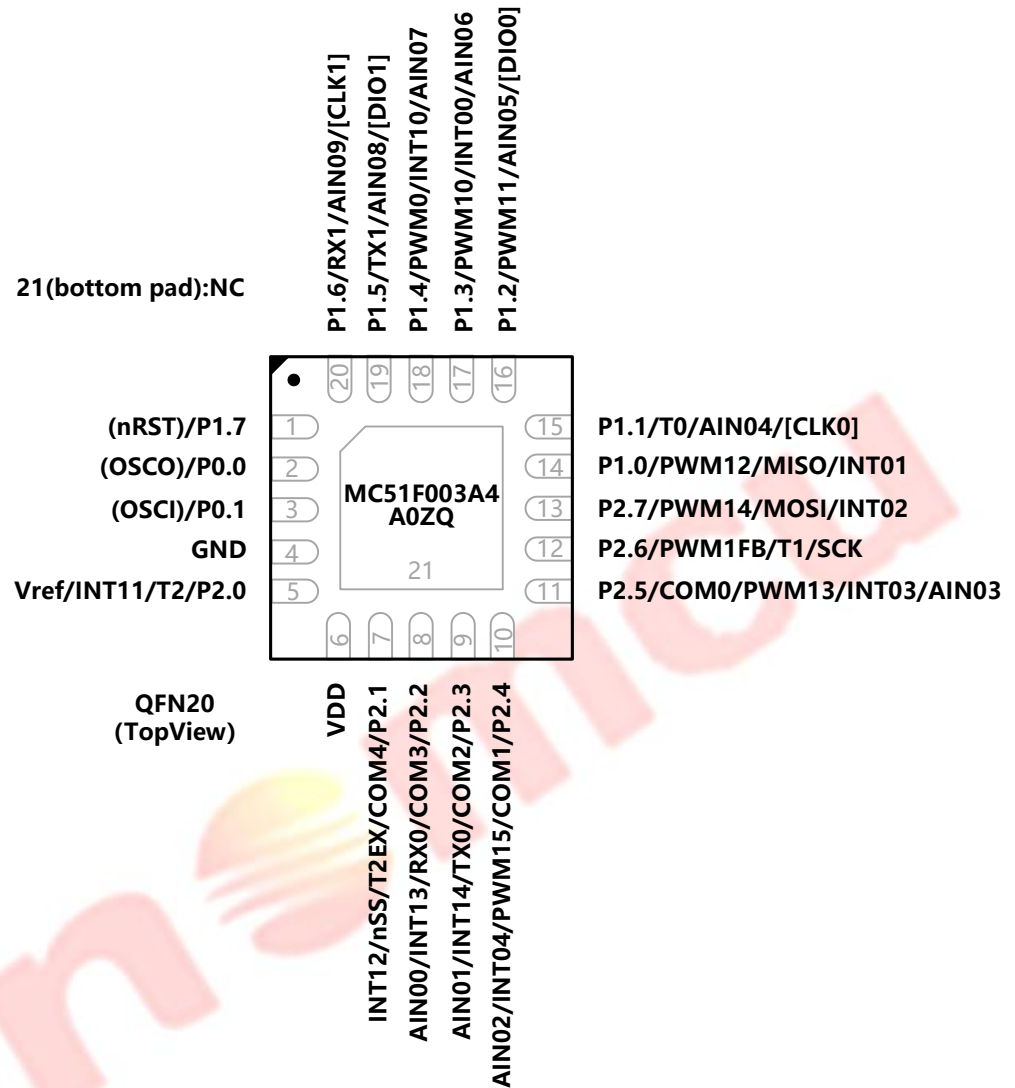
21(bottom pad):NC

P1.6/RX1/AIN09/[CLK1]
P1.5/TX1/AIN08/[DIO1]
P1.4/PWM0/INT10/AIN07
P1.3/PWM10/INT00/AIN06
P1.2/PWM11/AIN05/[DIO0]

20 19 18 17 16

(nRST)/P1.7 1
(OSCO)/P0.0 2
(OSCI)/P0.1 3
GND 4
Vref/INT11/T2/P2.0 5

MC51F003A4
A0ZQ
21

15 P1.1/T0/AIN04/[CLK0]
14 P1.0/PWM12/MISO/INT01
13 P2.7/PWM14/MOSI/INT02
12 P2.6/PWM1FB/T1/SCK
11 P2.5/COM0/PWM13/INT03/AIN03

6 7 8 9 10

QFN20
(TopView)

VDD
INT12/nSS/T2EX/COM4/P2.1
AIN00/INT13/RX0/COM3/P2.2
AIN01/INT14/TX0/COM2/P2.3
AIN02/INT04/PWM15/COM1/P2.4